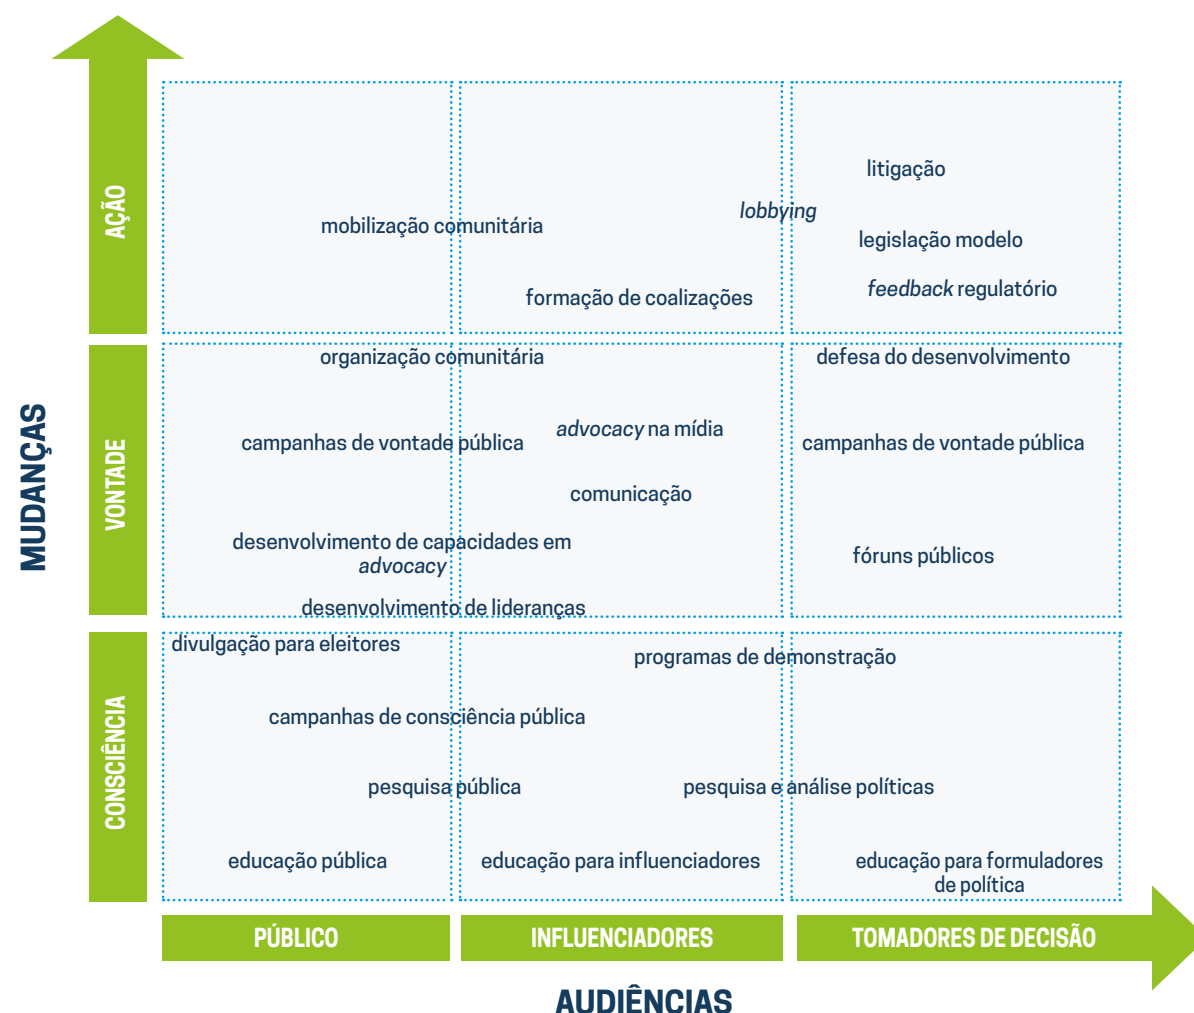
MUDANÇAS

AÇÃO

mobilização comunitária

*lobbying*

formação de coalizões

litigação

legislação modelo

*feedback* regulatório

VONTADE

organização comunitária

campanhas de vontade pública

*advocacy* na mídia

comunicação

desenvolvimento de capacidades em *advocacy*

desenvolvimento de lideranças

defesa do desenvolvimento

campanhas de vontade pública

fóruns públicos

CONSCIÊNCIA

divulgação para eleitores

programas de demonstração

campanhas de consciência pública

pesquisa pública

pesquisa e análise políticas

educação pública

educação para influenciadores

educação para formuladores de política

PÚBLICO

INFLUENCIADORES

TOMADORES DE DECISÃO

AUDIÊNCIAS